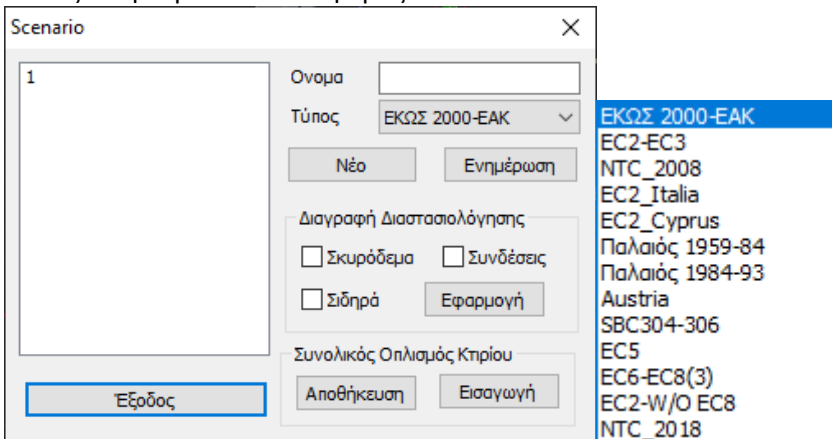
Scenario

1

Ονομα

Τύπος ΕΚΩΣ 2000-ΕΑΚ

Νέο

Ενημέρωση

Διαγραφή Διαστασιολόγησης

Σκυρόδεμα

Συνδέσεις

Σιδηρά

Εφαρμογή

Συνολικός Οπλισμός Κτιρίου

Αποθήκευση

Εισαγωγή

Έξοδος

ΕΚΩΣ 2000-ΕΑΚ
EC2-EC3
NTC_2008
EC2_Italia
EC2_Cyprus
Παλαιός 1959-84
Παλαιός 1984-93
Austria
SBC304-306
EC5
EC6-EC8(3)
EC2-W/O EC8
NTC_2018